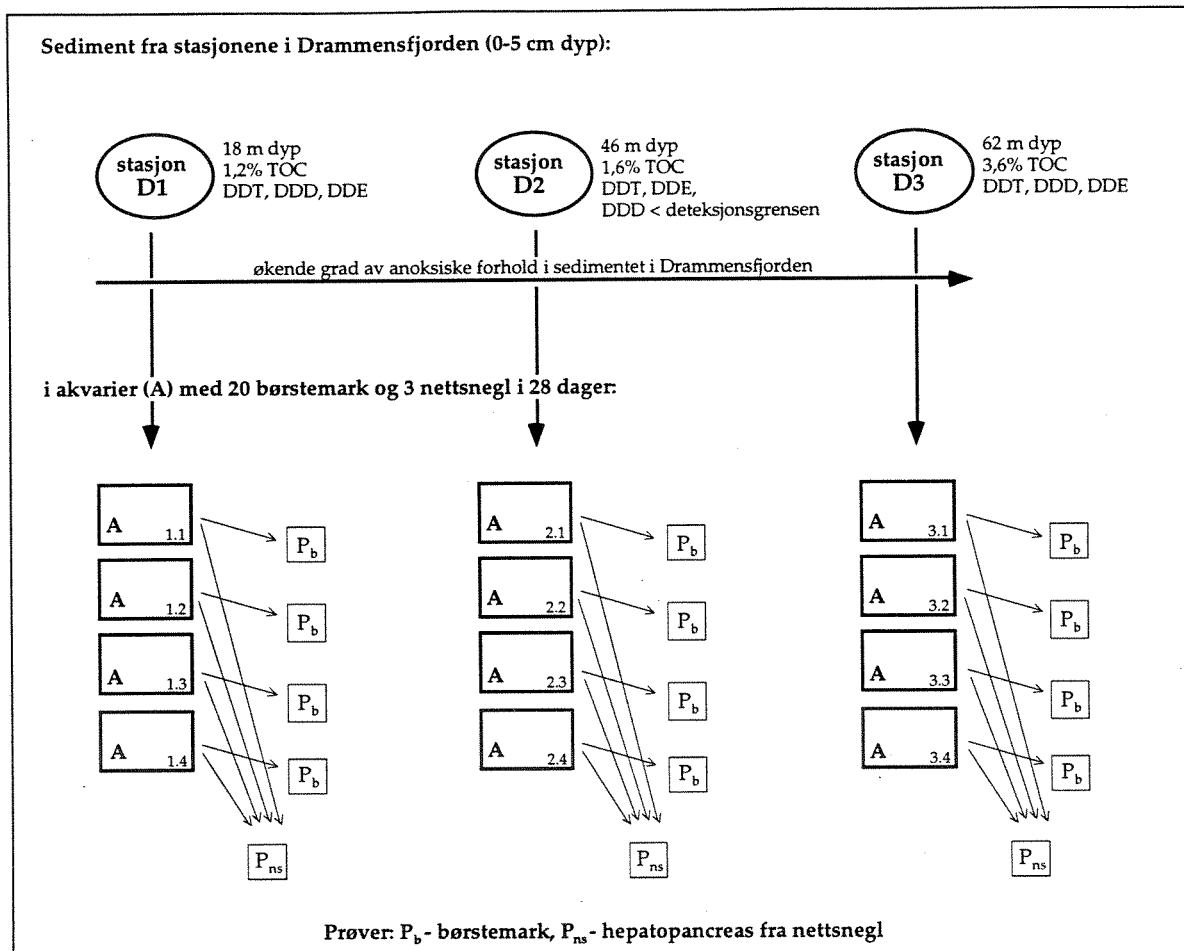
Sediment fra stasjonene i Drammensfjorden (0-5 cm dyp):

stasjon D1
18 m dyp
1,2% TOC
DDT, DDD, DDE

stasjon D2
46 m dyp
1,6% TOC
DDT, DDE,
DDD < deteksjonsgrensen

stasjon D3
62 m dyp
3,6% TOC
DDT, DDD, DDE

økende grad av anoksiske forhold i sedimentet i Drammensfjorden

i akvarier (A) med 20 børstemark og 3 nettsnegl i 28 dager:

A 1.1
A 1.2
A 1.3
A 1.4
$P_b$
$P_b$
$P_b$
$P_b$
$P_{ns}$

A 2.1
A 2.2
A 2.3
A 2.4
$P_b$
$P_b$
$P_b$
$P_b$
$P_{ns}$

A 3.1
A 3.2
A 3.3
A 3.4
$P_b$
$P_b$
$P_b$
$P_b$
$P_{ns}$

Prøver: $P_b$ - børstemark, $P_{ns}$ - hepatopancreas fra nettsnegl